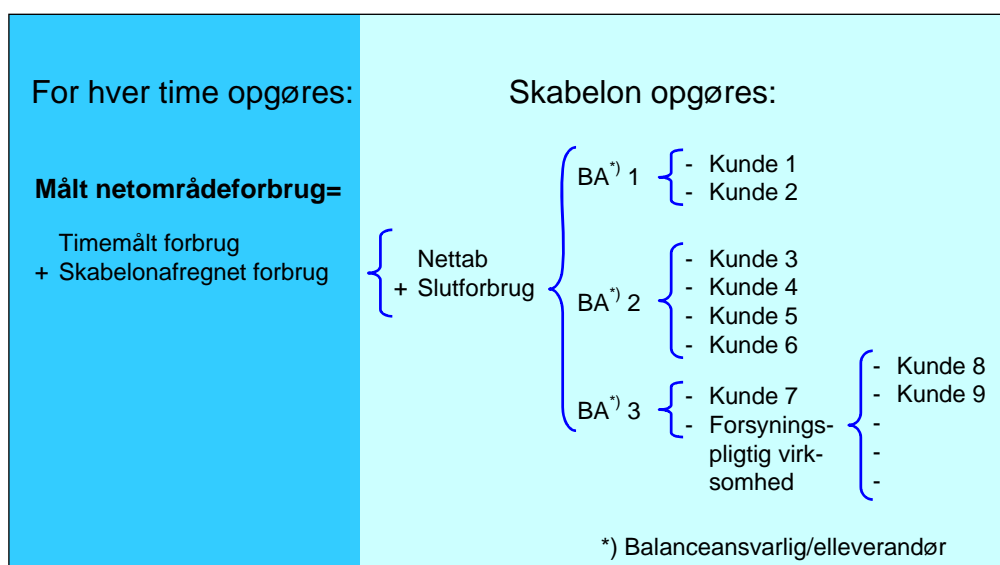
For hver time opgøres:

**Målt netområdeforbrug=**

Timemålt forbrug
+ Skabelonafregnet forbrug

Skabelon opgøres:

Nettab
+ Slutforbrug

BA$^{*)}$ 1
- Kunde 1
- Kunde 2

BA$^{*)}$ 2
- Kunde 3
- Kunde 4
- Kunde 5
- Kunde 6

BA$^{*)}$ 3
- Kunde 7
- Forsyningspligtig virksomhed

- Kunde 8
- Kunde 9
-
-
-

*) Balanceansvarlig/elleverandør